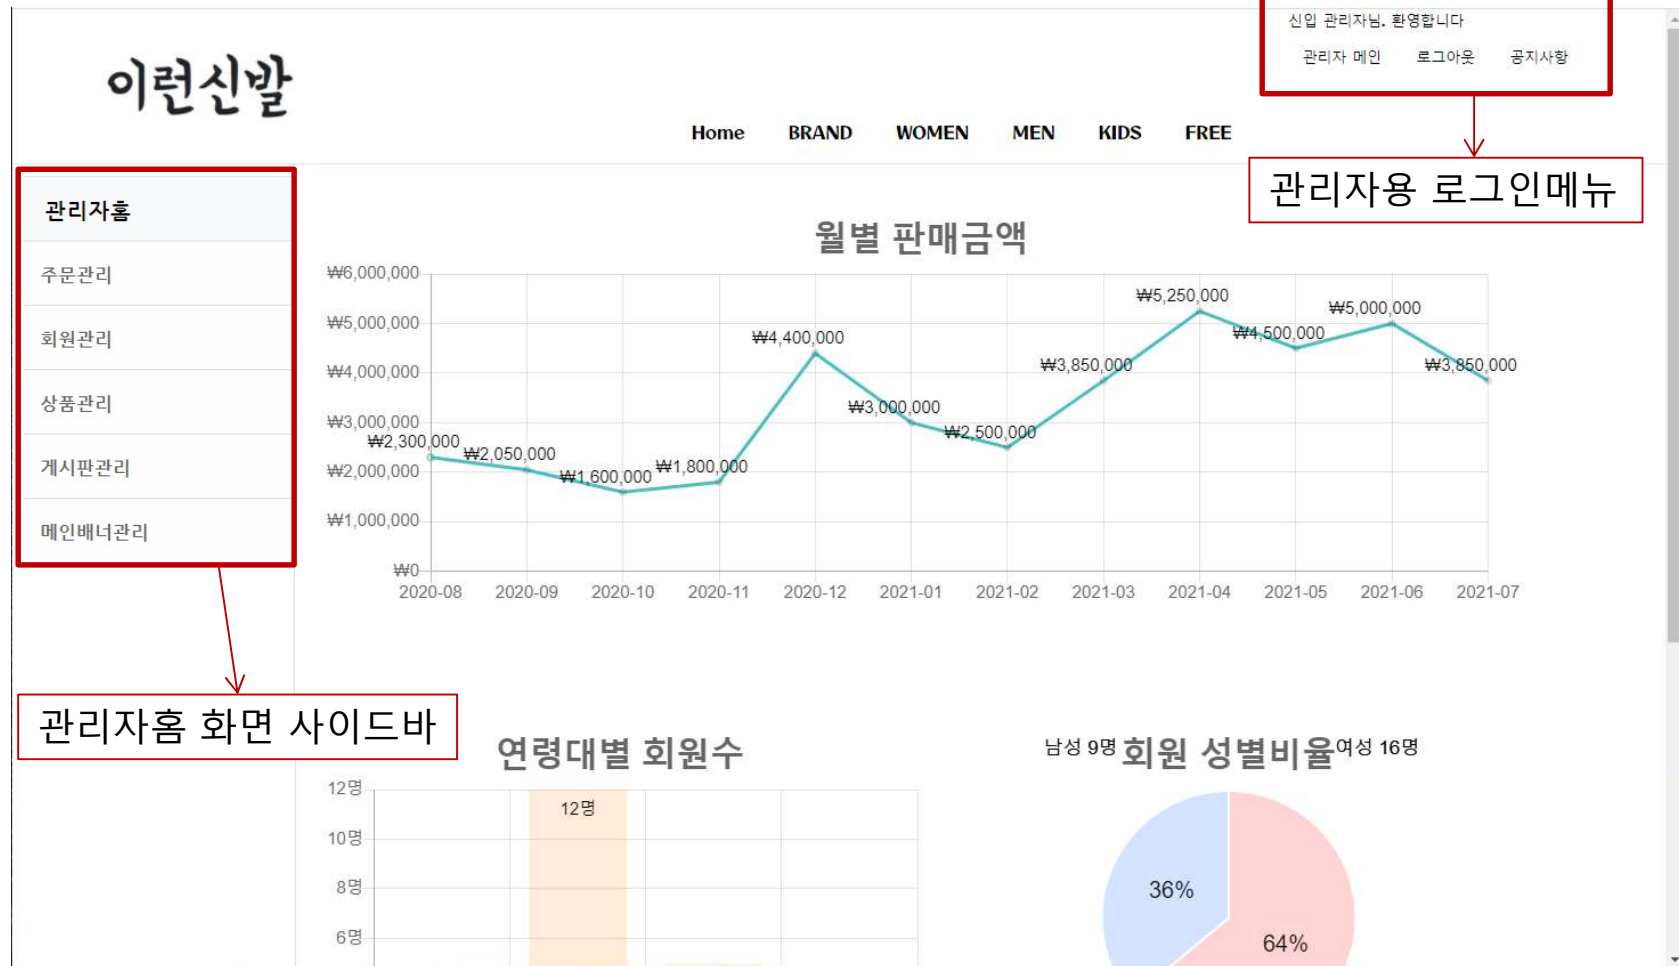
신입 관리자님, 환영합니다

관리자 메인 로그아웃 공지사항

이런신발

Home BRAND WOMEN MEN KIDS FREE

관리자용 로그인메뉴

관리자홈

주문관리

회원관리

상품관리

게시판관리

메인배너관리

월별 판매금액

₩6,000,000
₩5,000,000
₩4,000,000
₩3,000,000
₩2,000,000
₩1,000,000
₩0

₩2,300,000 ₩2,050,000 ₩1,600,000 ₩1,800,000 ₩4,400,000 ₩3,000,000 ₩2,500,000 ₩3,850,000 ₩5,250,000 ₩4,500,000 ₩5,000,000 ₩3,850,000

2020-08 2020-09 2020-10 2020-11 2020-12 2021-01 2021-02 2021-03 2021-04 2021-05 2021-06 2021-07

관리자홈 화면 사이드바

연령대별 회원수

12명
10명
8명
6명

12명

남성 9명 회원 성별비율 여성 16명

36%

64%